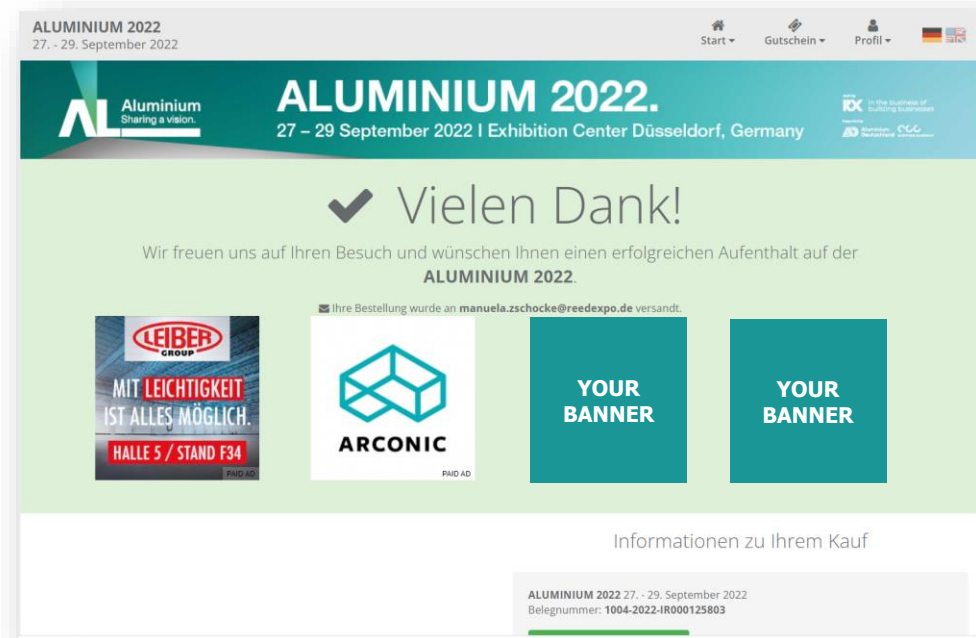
ALUMINIUM 2022
27. - 29. September 2022

Start ▾ Gutschein ▾ Profil ▾

AL Aluminium
Sharing a vision.

ALUMINIUM 2022.
27 – 29 September 2022 I Exhibition Center Düsseldorf, Germany

RX In the business of building businesses

Vielen Dank!

Wir freuen uns auf Ihren Besuch und wünschen Ihnen einen erfolgreichen Aufenthalt auf der ALUMINIUM 2022.

Ihre Bestellung wurde an manuela.zschocke@reedexpo.de versandt.

LEIBER GROUP
MIT LEICHTIGKEIT IST ALLES MÖGLICH.
HALLE 5 / STAND F34
PAID AD

ARCONIC
PAID AD

YOUR BANNER

YOUR BANNER

Informationen zu Ihrem Kauf

ALUMINIUM 2022 27. - 29. September 2022
Belegnummer: 1004-2022-IR000125803